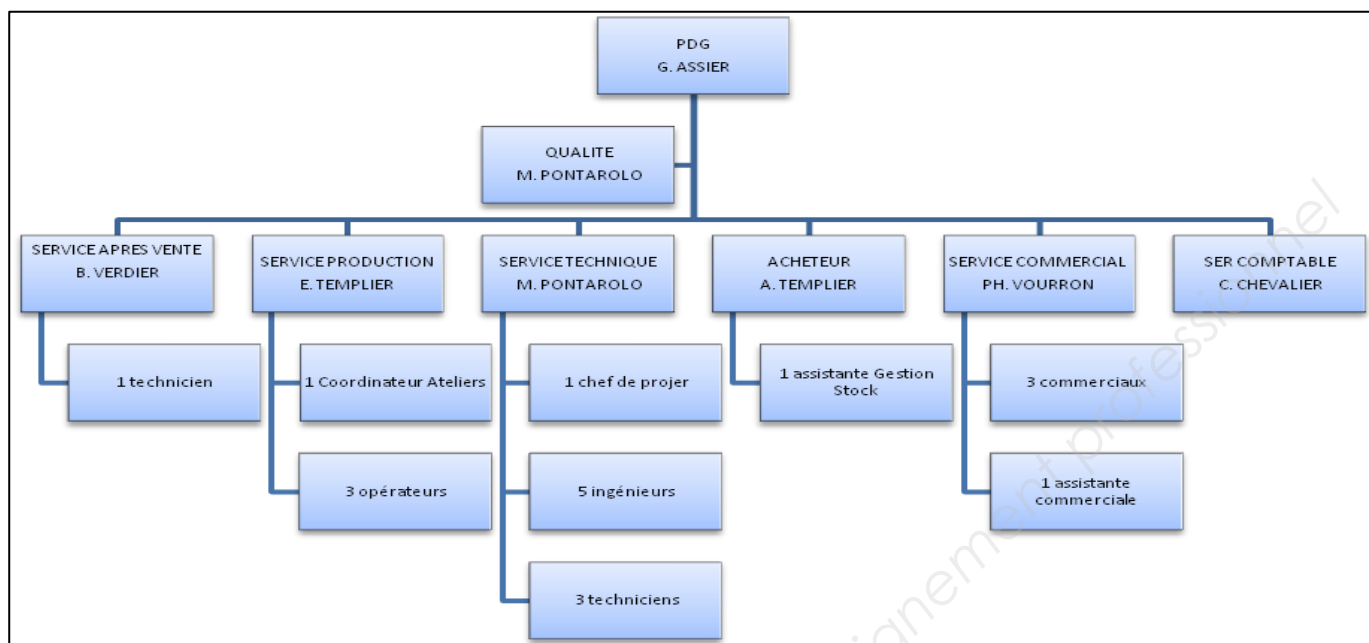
PDG
G. ASSIER

QUALITE
M. PONTAROLO

SERVICE APRES VENTE
B. VERDIER

1 technicien

SERVICE PRODUCTION
E. TEMPLIER

1 Coordinateur Ateliers

3 opérateurs

SERVICE TECHNIQUE
M. PONTAROLO

1 chef de projer

5 ingénieurs

3 techniciens

ACHETEUR
A. TEMPLIER

1 assistante Gestion Stock

SERVICE COMMERCIAL
PH. VOURRON

3 commerciaux

1 assistante commerciale

SER COMPTABLE
C. CHEVALIER

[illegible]nement professionnel